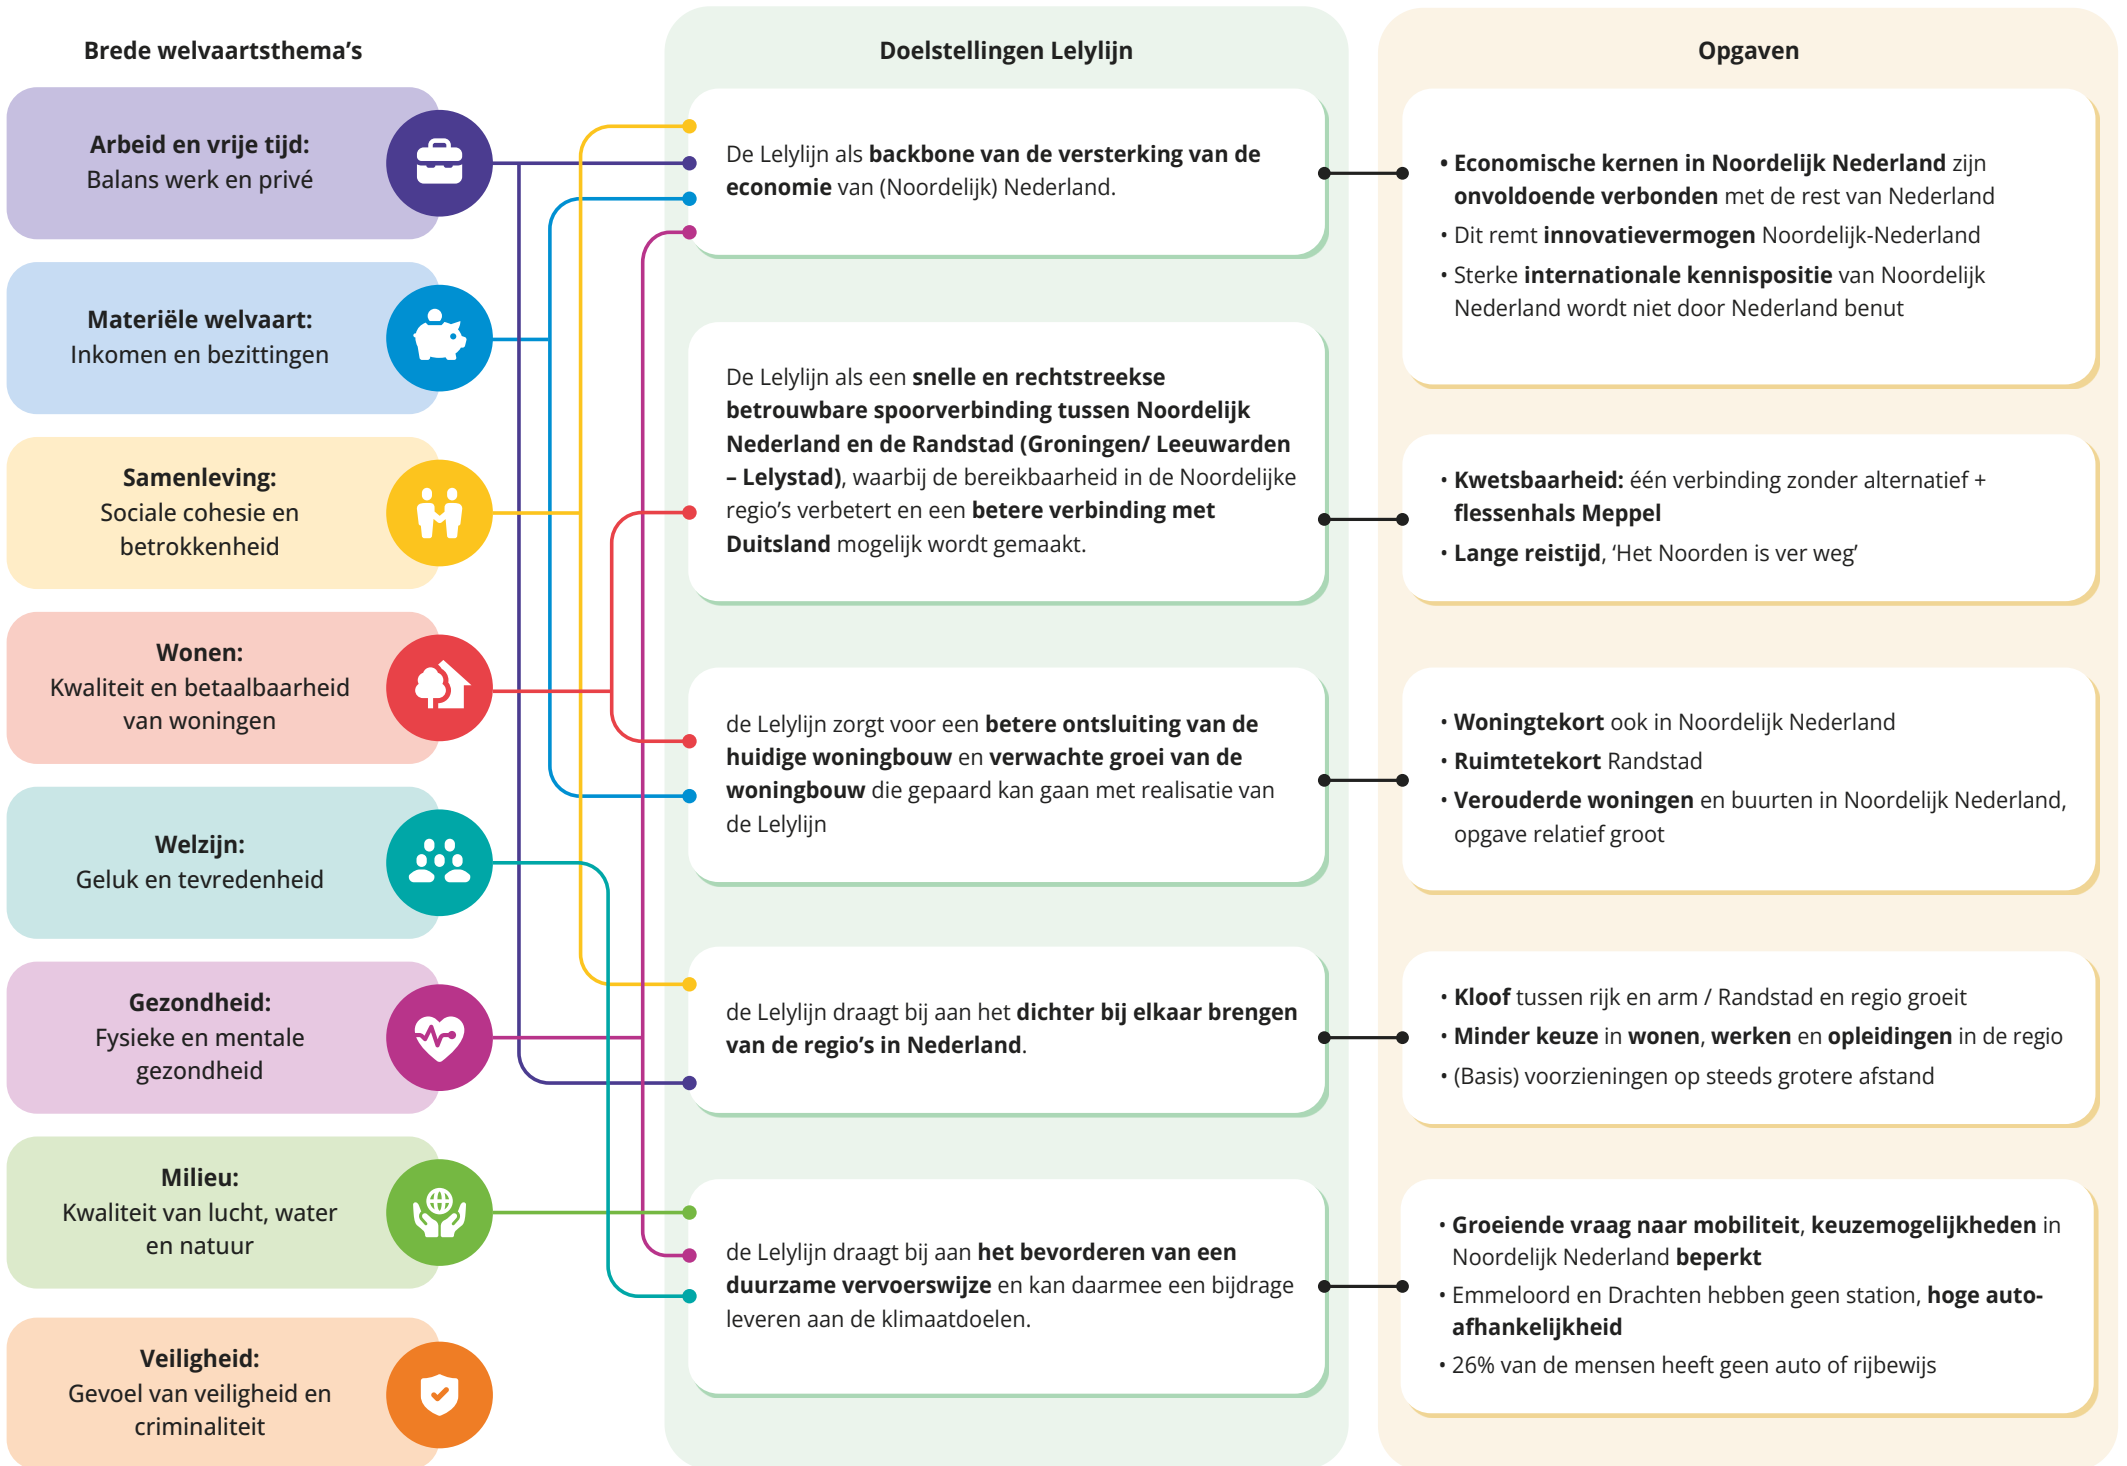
Brede welvaartsthema's

Arbeid en vrije tijd:
Balans werk en privé

Materiële welvaart:
Inkomen en bezittingen

Samenleving:
Sociale cohesie en betrokkenheid

Wonen:
Kwaliteit en betaalbaarheid van woningen

Welzijn:
Geluk en tevredenheid

Gezondheid:
Fysieke en mentale gezondheid

Milieu:
Kwaliteit van lucht, water en natuur

Veiligheid:
Gevoel van veiligheid en criminaliteit

Doelstellingen Lelylijn

De Lelylijn als backbone van de versterking van de economie van (Noordelijk) Nederland.

De Lelylijn als een snelle en rechtstreekse betrouwbare spoorverbinding tussen Noordelijk Nederland en de Randstad (Groningen/ Leeuwarden – Lelystad), waarbij de bereikbaarheid in de Noordelijke regio's verbetert en een betere verbinding met Duitsland mogelijk wordt gemaakt.

de Lelylijn zorgt voor een betere ontsluiting van de huidige woningbouw en verwachte groei van de woningbouw die gepaard kan gaan met realisatie van de Lelylijn

de Lelylijn draagt bij aan het dichter bij elkaar brengen van de regio's in Nederland.

de Lelylijn draagt bij aan het bevorderen van een duurzame vervoerswijze en kan daarmee een bijdrage leveren aan de klimaatdoelen.

Opgaven

• Economische kernen in Noordelijk Nederland zijn onvoldoende verbonden met de rest van Nederland
• Dit remt innovatievermogen Noordelijk-Nederland
• Sterke internationale kennispositie van Noordelijk Nederland wordt niet door Nederland benut

• Kwetsbaarheid: één verbinding zonder alternatief + flessenhals Meppel
• Lange reistijd, 'Het Noorden is ver weg'

• Woningtekort ook in Noordelijk Nederland
• Ruimtetekort Randstad
• Verouderde woningen en buurten in Noordelijk Nederland, opgave relatief groot

• Kloof tussen rijk en arm / Randstad en regio groeit
• Minder keuze in wonen, werken en opleidingen in de regio
• (Basis) voorzieningen op steeds grotere afstand

• Groeiende vraag naar mobiliteit, keuzemogelijkheden in Noordelijk Nederland beperkt
• Emmeloord en Drachten hebben geen station, hoge auto-afhankelijkheid
• 26% van de mensen heeft geen auto of rijbewijs